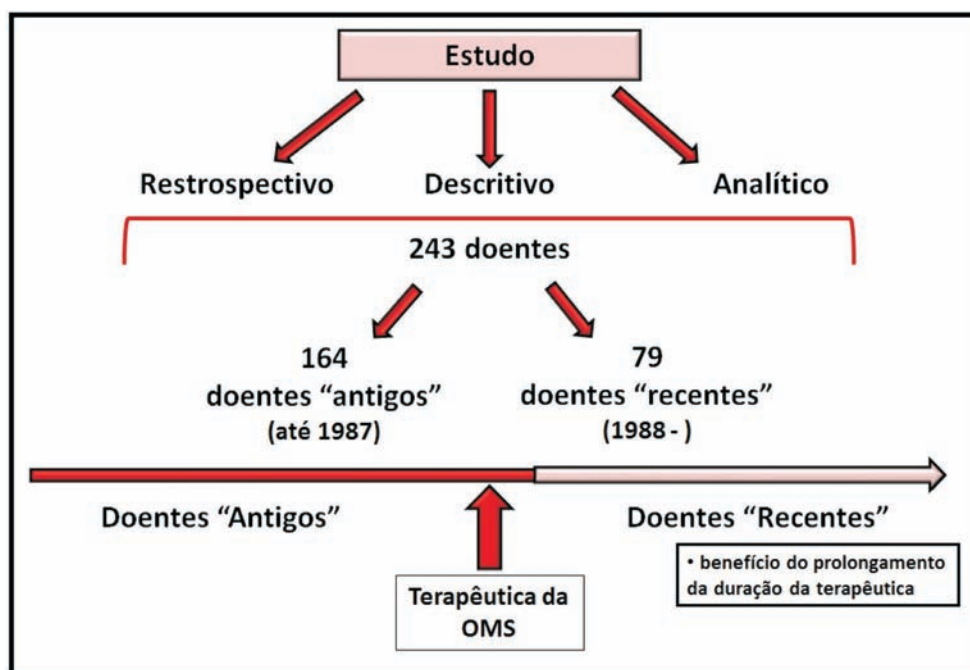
Estudo

Restrospectivo

Descritivo

Analítico

243 doentes

164
doentes “antigos”
(até 1987)

79
doentes “recentes”
(1988 - )

Doentes “Antigos”

Doentes “Recentes”

• benefício do prolongamento da duração da terapêutica

Terapêutica da OMS